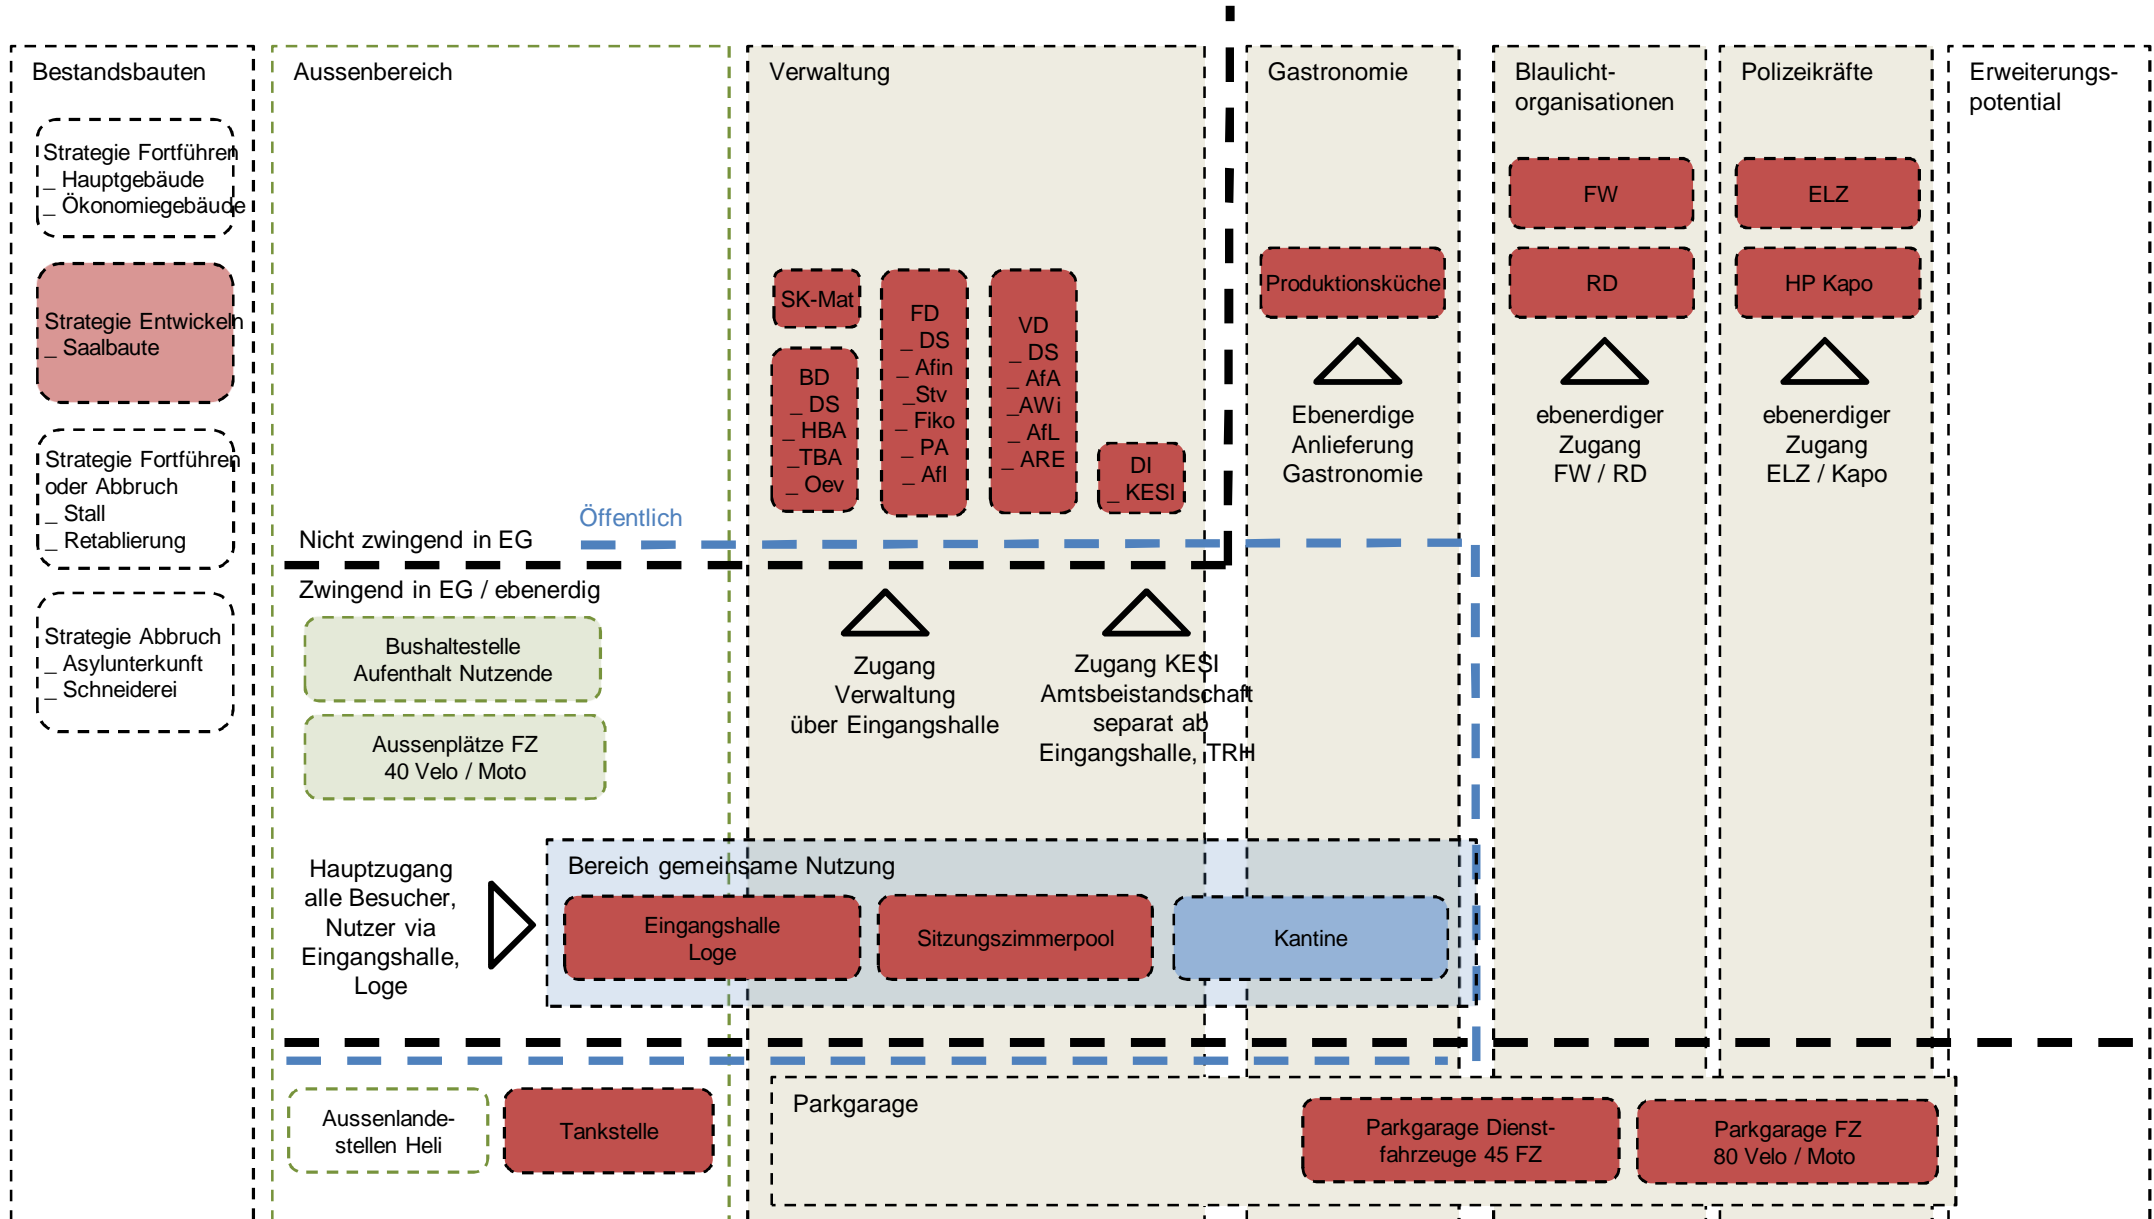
Bestandsbauten

Strategie Fortführen
_ Hauptgebäude
_ Ökonomiegebäude

Strategie Entwickeln
_ Saalbaute

Strategie Fortführen oder Abbruch
_ Stall
_ Retablierung

Strategie Abbruch
_ Asylunterkunft
_ Schneiderei

Aussenbereich

Nicht zwingend in EG

Öffentlich

Zwingend in EG / ebenerdig

Bushaltestelle Aufenthalt Nutzende

Aussenplätze FZ 40 Velo / Moto

Hauptzugang alle Besucher, Nutzer via Eingangshalle, Loge

Aussenlandestellen Heli

Tankstelle

Verwaltung

SK-Mat

BD
_ DS
_ HBA
_TBA
_ Oev

FD
_ DS
_ Afin
_Stv
_ Fiko
_ PA
_ Afl

VD
_ DS
_ AfA
_AWi
_ AfL
_ ARE

DI
_ KESI

Zugang Verwaltung über Eingangshalle

Zugang KESI Amtsbeistandschaft separat ab Eingangshalle, TRH

Bereich gemeinsame Nutzung

Eingangshalle Loge

Sitzungszimmerpool

Kantine

Gastronomie

Produktionsküche

Ebenerdige Anlieferung Gastronomie

Blaulicht-organisationen

FW

RD

ebenerdiger Zugang FW / RD

Polizeikräfte

ELZ

HP Kapo

ebenerdiger Zugang ELZ / Kapo

Erweiterungs-potential

Parkgarage

Parkgarage Dienstfahrzeuge 45 FZ

Parkgarage FZ 80 Velo / Moto